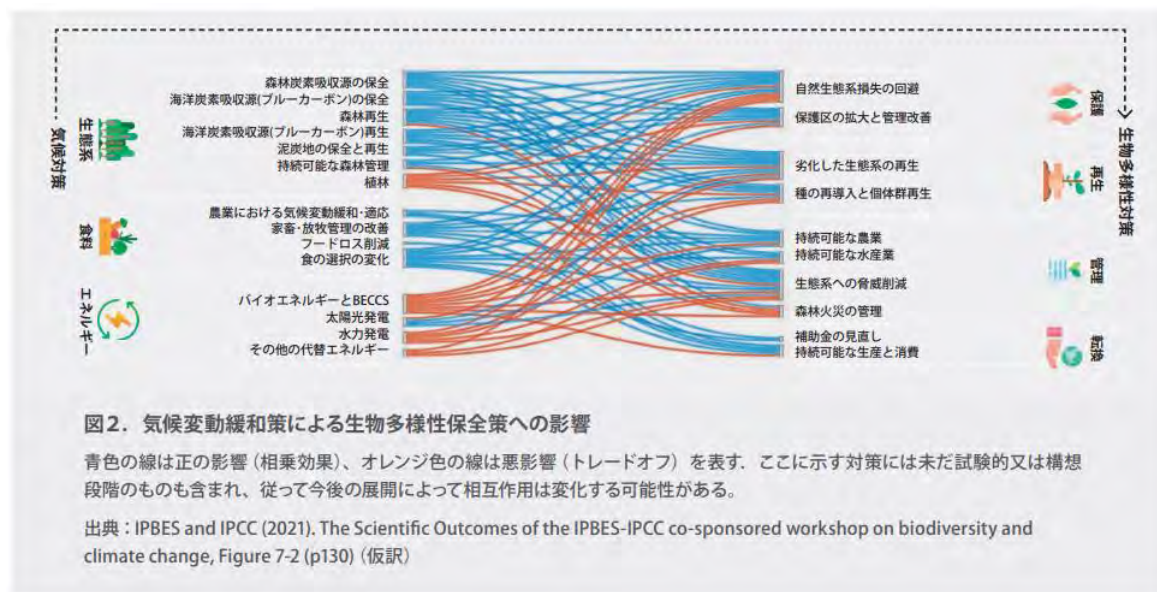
気候対策

生態系

森林炭素吸収源の保全
海洋炭素吸収源(ブルーカーボン)の保全
森林再生
海洋炭素吸収源(ブルーカーボン)再生
泥炭地の保全と再生
持続可能な森林管理
植林

食料

農業における気候変動緩和・適応
家畜・放牧管理の改善
フードロス削減
食の選択の変化

エネルギー

バイオエネルギーとBECCS
太陽光発電
水力発電
その他の代替エネルギー

自然生態系損失の回避
保護区の拡大と管理改善
劣化した生態系の再生
種の再導入と個体群再生
持続可能な農業
持続可能な水産業
生態系への脅威削減
森林火災の管理
補助金の見直し
持続可能な生産と消費

生物多様性対策

保護
再生
管理
転換

図2．気候変動緩和策による生物多様性保全策への影響

青色の線は正の影響（相乗効果）、オレンジ色の線は悪影響（トレードオフ）を表す．ここに示す対策には未だ試験的又は構想段階のものも含まれ、従って今後の展開によって相互作用は変化する可能性がある。

出典：IPBES and IPCC (2021). The Scientific Outcomes of the IPBES-IPCC co-sponsored workshop on biodiversity and climate change, Figure 7-2 (p130)（仮訳）